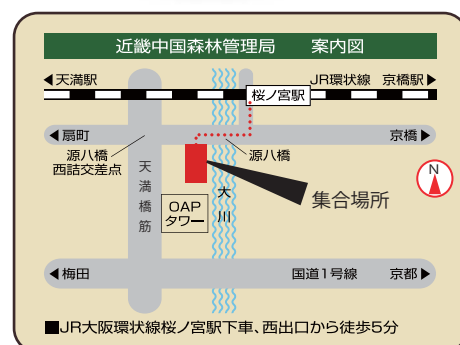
近畿中国森林管理局　案内図

◀天満駅

JR環状線　京橋駅▶

桜ノ宮駅

◀扇町

京橋▶

源八橋
西詰交差点

源八橋

天満橋筋

大川

集合場所

OAP
タワー

N

◀梅田

国道1号線　京都▶

■JR大阪環状線桜ノ宮駅下車、西出口から徒歩5分